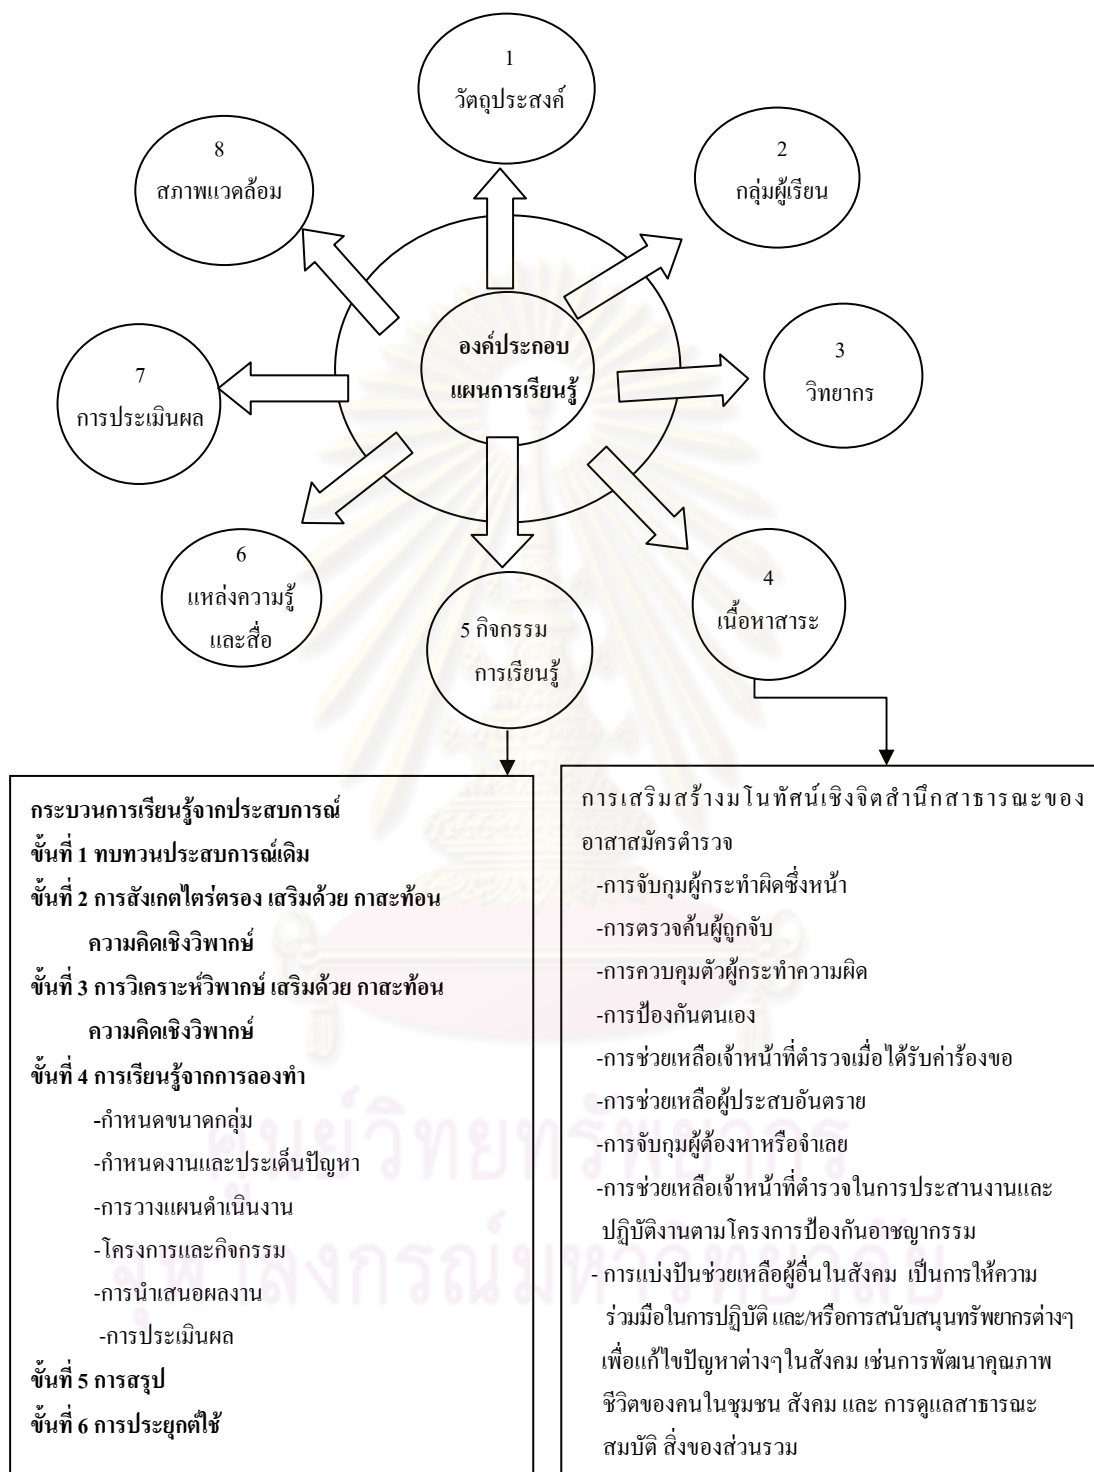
1
วัตถุประสงค์

8
สภาพแวดล้อม

2
กลุ่มผู้เรียน

องค์ประกอบ
แผนการเรียนรู้

7
การประเมินผล

3
วิทยากร

6
แหล่งความรู้
และสื่อ

5 กิจกรรม
การเรียนรู้

4
เนื้อหาสาระ

กระบวนการเรียนรู้จากประสบการณ์
ขั้นที่ 1 ทบทวนประสบการณ์เดิม
ขั้นที่ 2 การสังเกตไตร่ตรอง เสริมด้วย กาสะท้อนความคิดเชิงวิพากษ์
ขั้นที่ 3 การวิเคราะห์วิพากษ์ เสริมด้วย กาสะท้อนความคิดเชิงวิพากษ์
ขั้นที่ 4 การเรียนรู้จากการลองทำ
-กำหนดขนาดกลุ่ม
-กำหนดงานและประเด็นปัญหา
-การวางแผนดำเนินงาน
-โครงการและกิจกรรม
-การนำเสนอผลงาน
-การประเมินผล
ขั้นที่ 5 การสรุป
ขั้นที่ 6 การประยุกต์ใช้

การเสริมสร้างมโนทัศน์เชิงจิตสำนึกสาธารณะของอาสาสมัครตำรวจ
-การจับกุมผู้กระทำผิดซึ่งหน้า
-การตรวจค้นผู้ถูกจับ
-การควบคุมตัวผู้กระทำความผิด
-การป้องกันตนเอง
-การช่วยเหลือเจ้าหน้าที่ตำรวจเมื่อได้รับค่าร้องขอ
-การช่วยเหลือผู้ประสบอันตราย
-การจับกุมผู้ต้องหาหรือจำเลย
-การช่วยเหลือเจ้าหน้าที่ตำรวจในการประสานงานและปฏิบัติงานตามโครงการป้องกันอาชญากรรม
- การแบ่งปันช่วยเหลือผู้อื่นในสังคม เป็นการให้ความร่วมมือในการปฏิบัติ และ/หรือการสนับสนุนทรัพยากรต่างๆ เพื่อแก้ไขปัญหาต่างๆในสังคม เช่นการพัฒนาคุณภาพชีวิตของคนในชุมชน สังคม และ การดูแลสาธารณะสมบัติ สิ่งของส่วนรวม

ศูนย์วิทยทรัพยากร
จุฬาลงกรณ์มหาวิทยาลัย